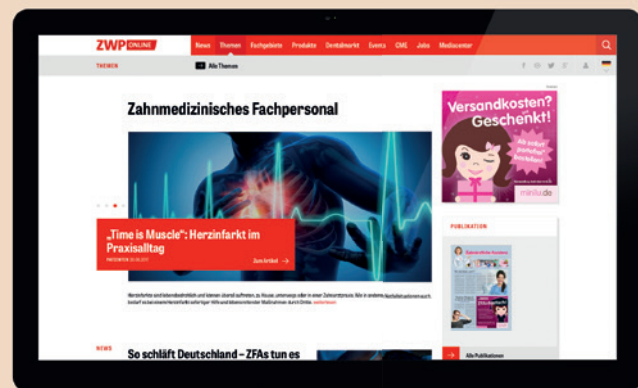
ZWP ONLINE

News Themen Fachgebiete Produkte Dentalmarkt Events CME Jobs Mediacenter

THEMEN

Alle Themen

Zahnmedizinisches Fachpersonal

„Time is Muscle": Herzinfarkt im Praxisalltag

Zum Artikel

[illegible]

Versandkosten? Geschenkt!

Ab sofort portofrei bestellen!

minilu.de

PUBLIKATION

Alle Publikationen

NEWS

So schläft Deutschland – ZFAs tun es